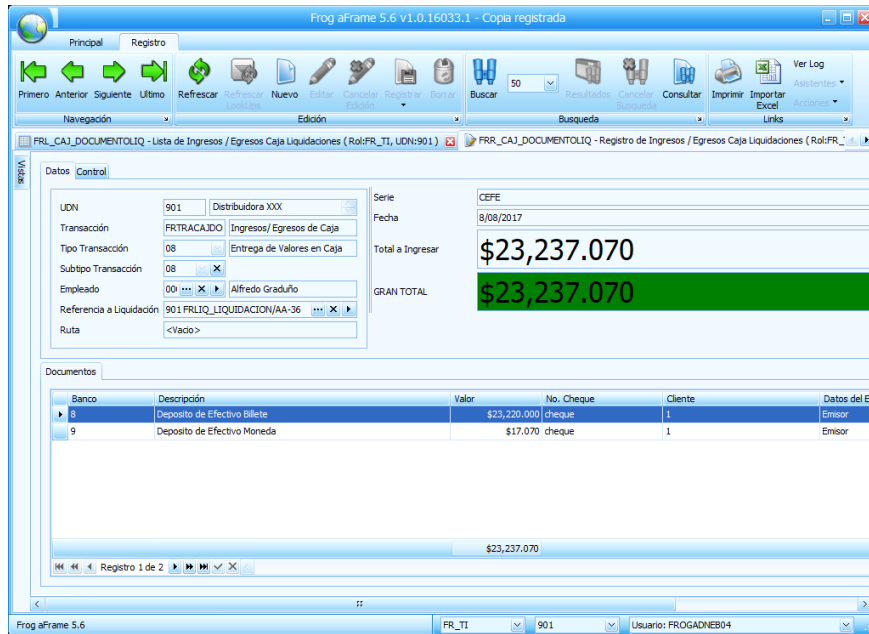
Frog aFrame 5.6 v1.0.16033.1 - Copia registrada

Principal Registro

Primero Anterior Siguiente Ultimo
Navegación

Refrescar Refrescar LookUps Nuevo Editar Cancelar Edición Registrar Borrar
Edición

Buscar 50 Resultados Cancelar Busqueda Consultar
Busqueda

Imprimir Importar Excel Ver Log Asistentes Acciones
Links

FRL_CAJ_DOCUMENTOLIQ - Lista de Ingresos / Egresos Caja Liquidaciones ( Rol:FR_TI, UDN:901 ) FRR_CAJ_DOCUMENTOLIQ - Registro de Ingresos / Egresos Caja Liquidaciones ( Rol:FR_

Vistas

Datos Control

UDN 901 Distribuidora XXX
Transacción FRTRACAJDO Ingresos/ Egresos de Caja
Tipo Transacción 08 Entrega de Valores en Caja
Subtipo Transacción 08
Empleado 00( Alfredo Graduño
Referencia a Liquidación 901 FRLIQ_LIQUIDACION/AA-36
Ruta <Vacio>

Serie CEFE
Fecha 8/08/2017
Total a Ingresar $23,237.070
GRAN TOTAL $23,237.070

Documentos

| Banco | Descripción | Valor | No. Cheque | Cliente | Datos del E |
|---|---|---|---|---|---|
| 8 | Deposito de Efectivo Billete | $23,220.000 | cheque | 1 | Emisor |
| 9 | Deposito de Efectivo Moneda | $17.070 | cheque | 1 | Emisor |

$23,237.070

Registro 1 de 2

Frog aFrame 5.6 FR_TI 901 Usuario: FROGADNEB04